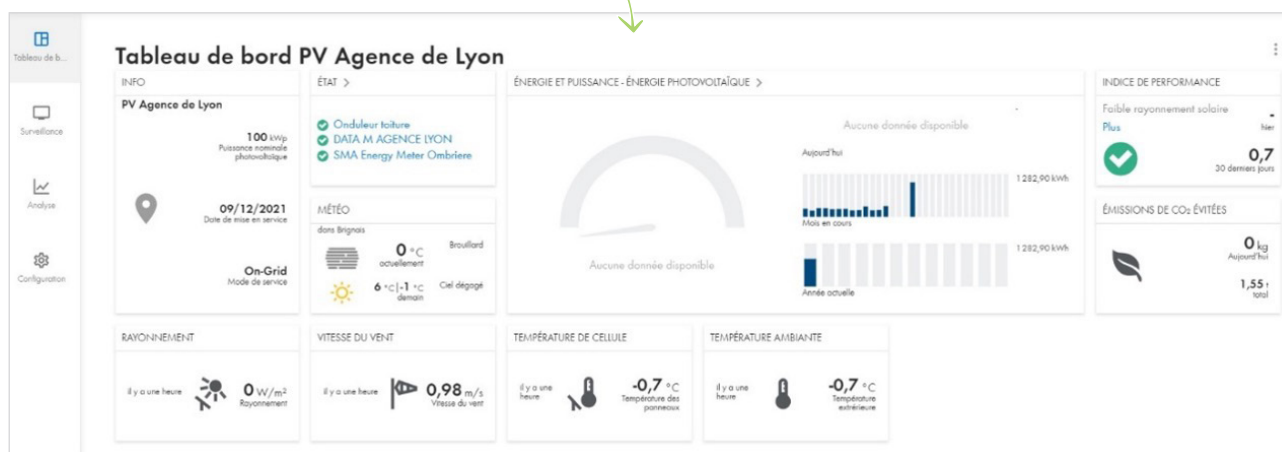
Tableau de b...

Surveillance

Analyse

Configuration

Tableau de bord PV Agence de Lyon

INFO

PV Agence de Lyon

100 kWp
Puissance nominale photovoltaïque

09/12/2021
Date de mise en service

On-Grid
Mode de service

ÉTAT >

Onduleur toiture
DATA M AGENCE LYON
SMA Energy Meter Ombriere

MÉTÉO

dans Brignais

0 °C
actuellement

Brouillard

6 °C | -1 °C
demain

Ciel dégagé

ÉNERGIE ET PUISSANCE - ÉNERGIE PHOTOVOLTAÏQUE >

Aucune donnée disponible

Aucune donnée disponible

Aujourd'hui

1 282,90 kWh

Mois en cours

1 282,90 kWh

Année actuelle

INDICE DE PERFORMANCE

Faible rayonnement solaire

Plus

-
hier

0,7
30 derniers jours

ÉMISSIONS DE $CO_2$ ÉVITÉES

0 kg
Aujourd'hui

1,55 t
total

RAYONNEMENT

il y a une heure

0 W/m²
Rayonnement

VITESSE DU VENT

il y a une heure

0,98 m/s
Vitesse du vent

TEMPÉRATURE DE CELLULE

il y a une heure

-0,7 °C
Température des panneaux

TEMPÉRATURE AMBIANTE

il y a une heure

-0,7 °C
Température extérieure